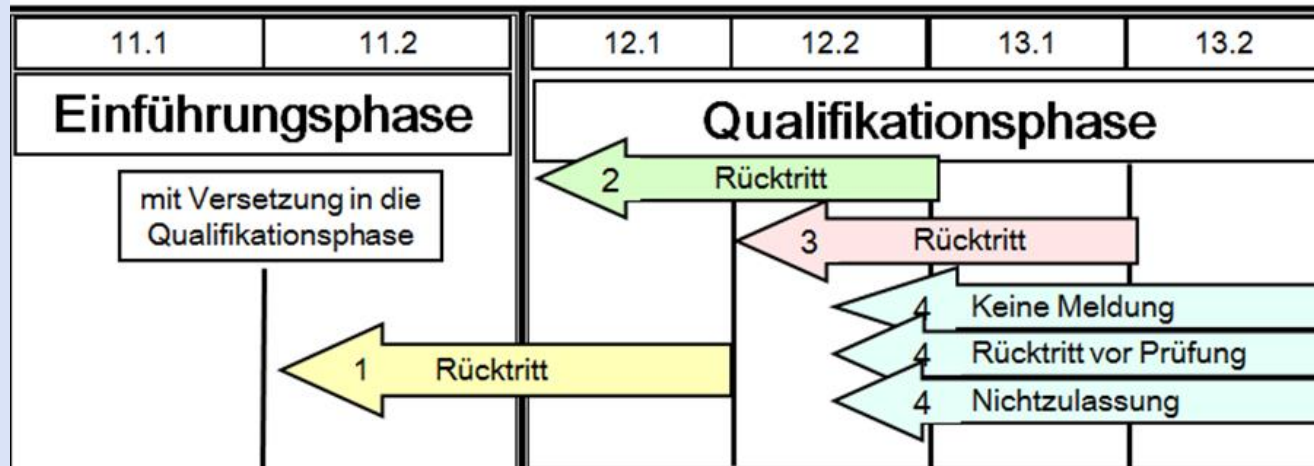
| 11.1 | 11.2 |
|---|---|

| 12.1 | 12.2 | 13.1 | 13.2 |
|---|---|---|---|

Einführungsphase

Qualifikationsphase

mit Versetzung in die Qualifikationsphase

2 Rücktritt

3 Rücktritt

4 Keine Meldung

4 Rücktritt vor Prüfung

4 Nichtzulassung

1 Rücktritt